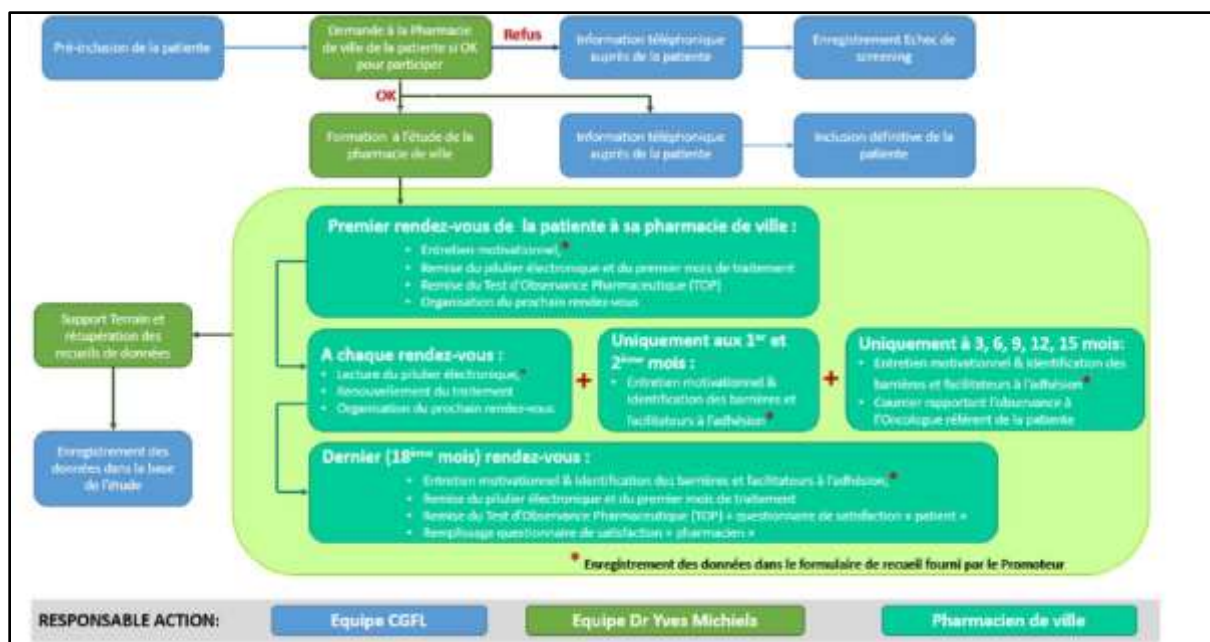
Pré-inclusion de la patiente

Demande à la Pharmacie de ville de la patiente si OK pour participer

Refus

Information téléphonique auprès de la patiente

Enregistrement Echec de screening

OK

Formation à l'étude de la pharmacie de ville

Information téléphonique auprès de la patiente

Inclusion définitive de la patiente

Premier rendez-vous de la patiente à sa pharmacie de ville :
• Entretien motivationnel *
• Remise du pilulier électronique et du premier mois de traitement
• Remise du Test d'Observance Pharmaceutique (TOP)
• Organisation du prochain rendez-vous

Support Terrain et récupération des recueils de données

A chaque rendez-vous :
• Lecture du pilulier électronique *
• Renouvellement du traitement
• Organisation du prochain rendez-vous

+

Uniquement aux 1er et 2ème mois :
• Entretien motivationnel & identification des barrières et facilitateurs à l'adhésion *

+

Uniquement à 3, 6, 9, 12, 15 mois:
• Entretien motivationnel & identification des barrières et facilitateurs à l'adhésion *
• Courrier rapportant l'observance à l'Oncologue référent de la patiente

Enregistrement des données dans la base de l'étude

Dernier (18ème mois) rendez-vous :
• Entretien motivationnel & identification des barrières et facilitateurs à l'adhésion *
• Remise du pilulier électronique et du premier mois de traitement
• Remise du Test d'Observance Pharmaceutique (TOP) + questionnaire de satisfaction « patient »
• Remplissage questionnaire de satisfaction « pharmacien »

* Enregistrement des données dans le formulaire de recueil fourni par le Promoteur

RESPONSABLE ACTION: Equipe CGFL Equipe Dr Yves Michiels Pharmacien de ville